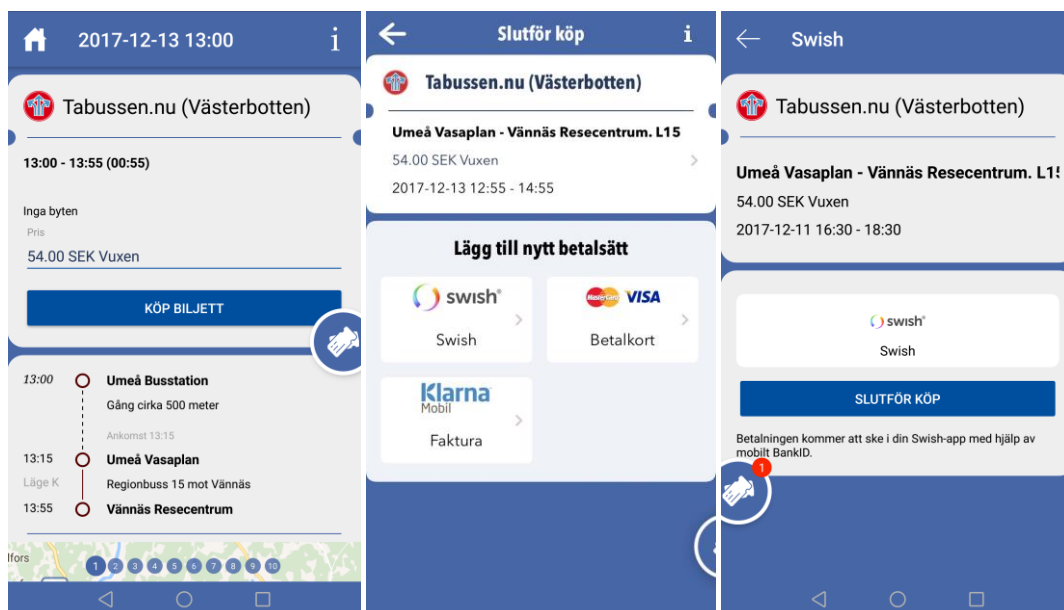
2017-12-13 13:00

Tabussen.nu (Västerbotten)

13:00 - 13:55 (00:55)

Inga byten
Pris
54.00 SEK Vuxen

KÖP BILJETT

13:00 Umeå Busstation
Gång cirka 500 meter
Ankomst 13:15
13:15 Umeå Vasaplan
Läge K Regionbuss 15 mot Vännäs
13:55 Vännäs Resecentrum

lfors
1 2 3 4 5 6 7 8 9 10

Slutför köp

Tabussen.nu (Västerbotten)

Umeå Vasaplan - Vännäs Resecentrum. L15
54.00 SEK Vuxen
2017-12-13 12:55 - 14:55

Lägg till nytt betalsätt

swish
Swish

MasterCard VISA
Betalkort

Klarna Mobil
Faktura

Swish

Tabussen.nu (Västerbotten)

Umeå Vasaplan - Vännäs Resecentrum. L1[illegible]
54.00 SEK Vuxen
2017-12-11 16:30 - 18:30

swish
Swish

SLUTFÖR KÖP

Betalningen kommer att ske i din Swish-app med hjälp av mobilt BankID.

1